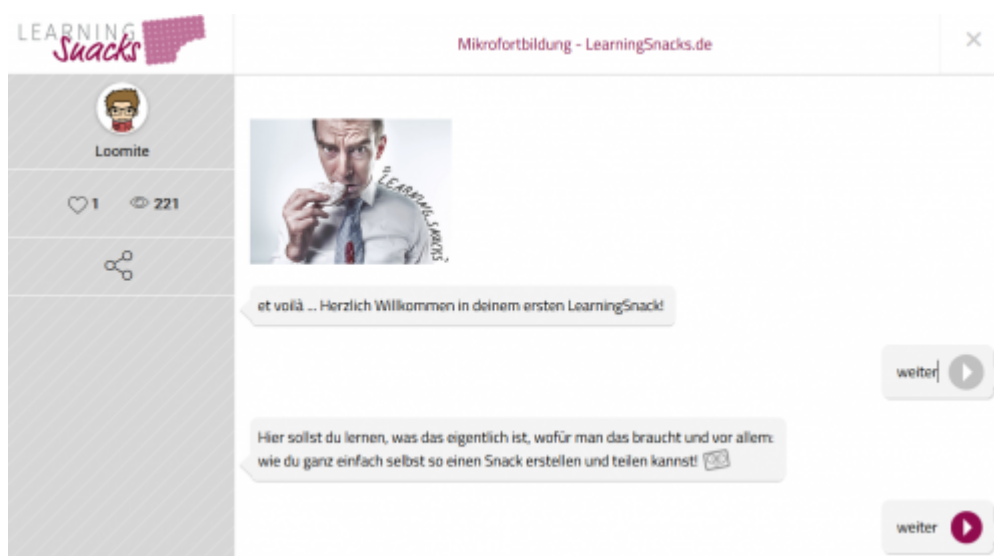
LEARNING Snacks

Mikrofortbildung - LearningSnacks.de

×

Loomite

1 221

LEARNING SNACKS

et voilà ... Herzlich Willkommen in deinem ersten LearningSnack!

weiter

Hier sollst du lernen, was das eigentlich ist, wofür man das braucht und vor allem: wie du ganz einfach selbst so einen Snack erstellen und teilen kannst!

weiter